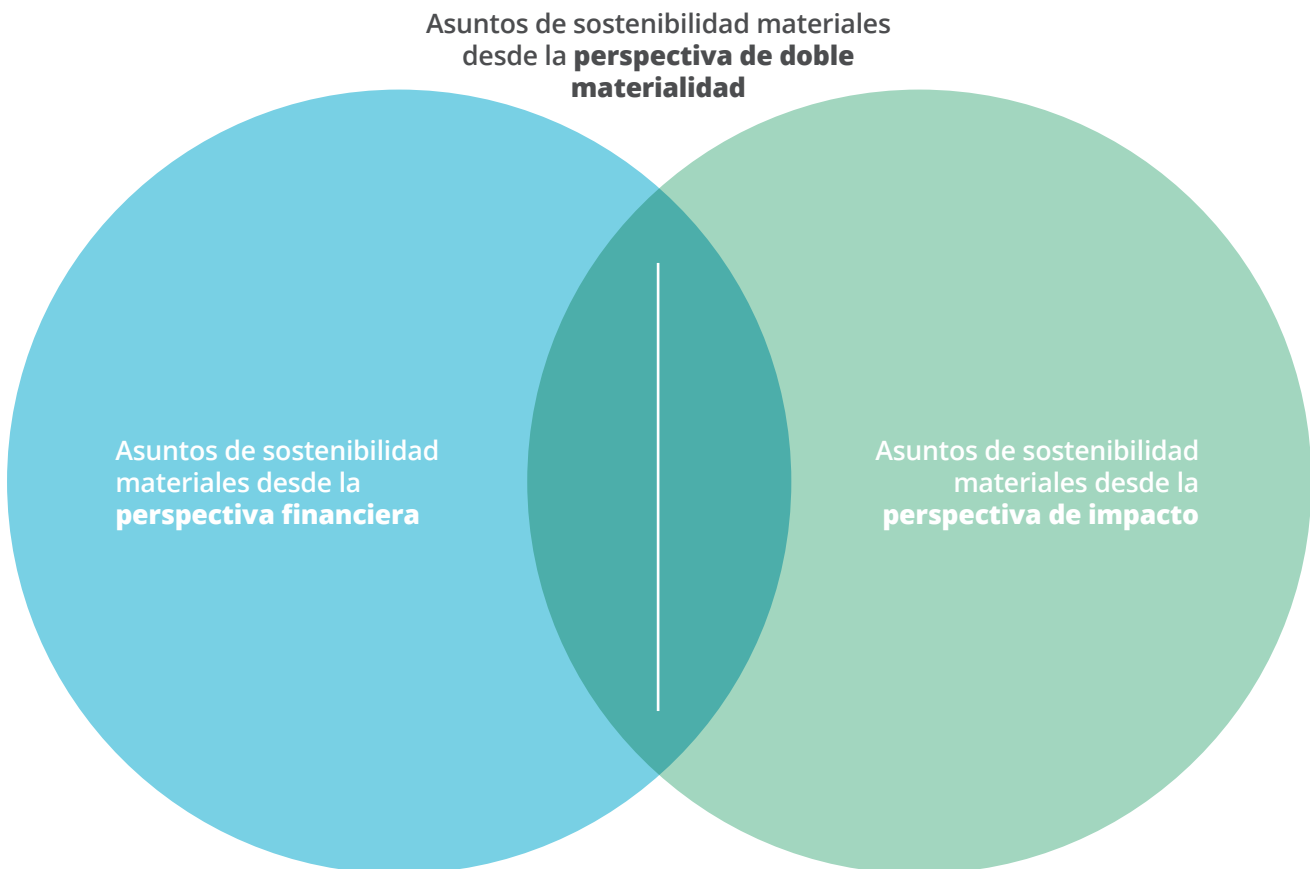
Asuntos de sostenibilidad materiales desde la **perspectiva de doble materialidad**

Asuntos de sostenibilidad materiales desde la **perspectiva financiera**

Asuntos de sostenibilidad materiales desde la **perspectiva de impacto**